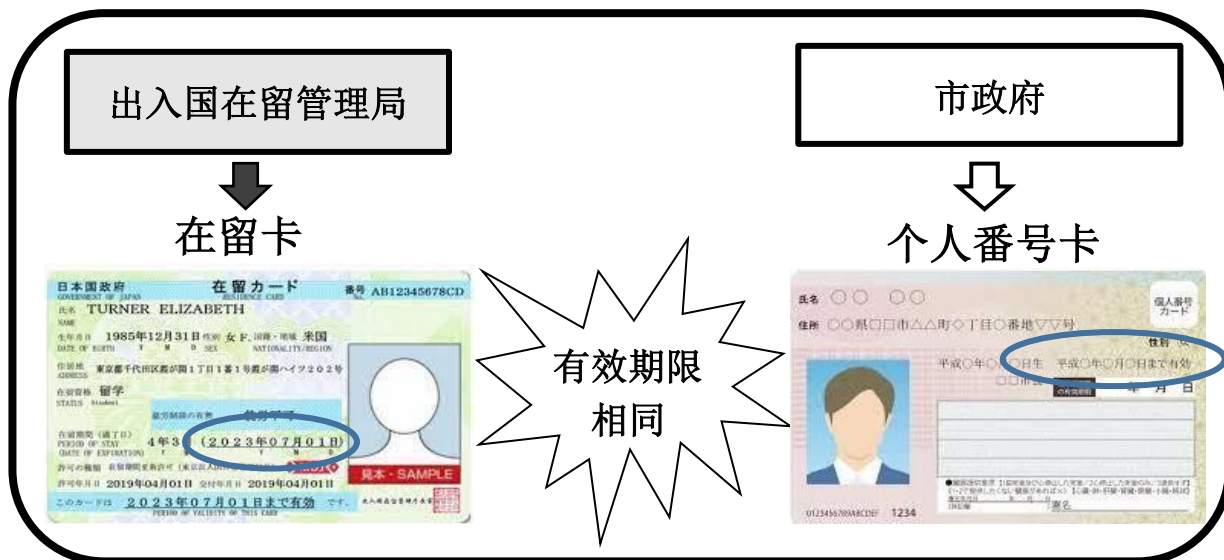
出入国在留管理局

在留卡

日本国政府 GOVERNMENT OF JAPAN
在留カード RESIDENCE CARD
番号 AB12345678CD
氏名 NAME TURNER ELIZABETH
生年月日 DATE OF BIRTH 1985年12月31日 Y M D
性別 SEX 女 F.
国籍・地域 NATIONALITY/REGION 米国
住居地 ADDRESS 東京都千代田区霞が関1丁目1番1号霞が関ハイツ202号
在留資格 STATUS 留学 Student
就労制限の有無 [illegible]
在留期間(満了日) PERIOD OF STAY (DATE OF EXPIRATION) 4年3月 (2023年07月01日) Y M D
許可の種類 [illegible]
許可年月日 2019年04月01日 交付年月日 2019年04月01日
このカードは 2023年07月01日まで有効 です。 PERIOD OF VALIDITY OF THIS CARD
見本 - SAMPLE

有效期限
相同

市政府

个人番号卡

氏名 ○○ ○○
住所 ○○県□□市△△町◇丁目◇番地▽▽号
個人番号カード
性別 女
平成○年○月○日生 平成○年○月○日まで有効
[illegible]
0123456789ABCDEF 1234
署名